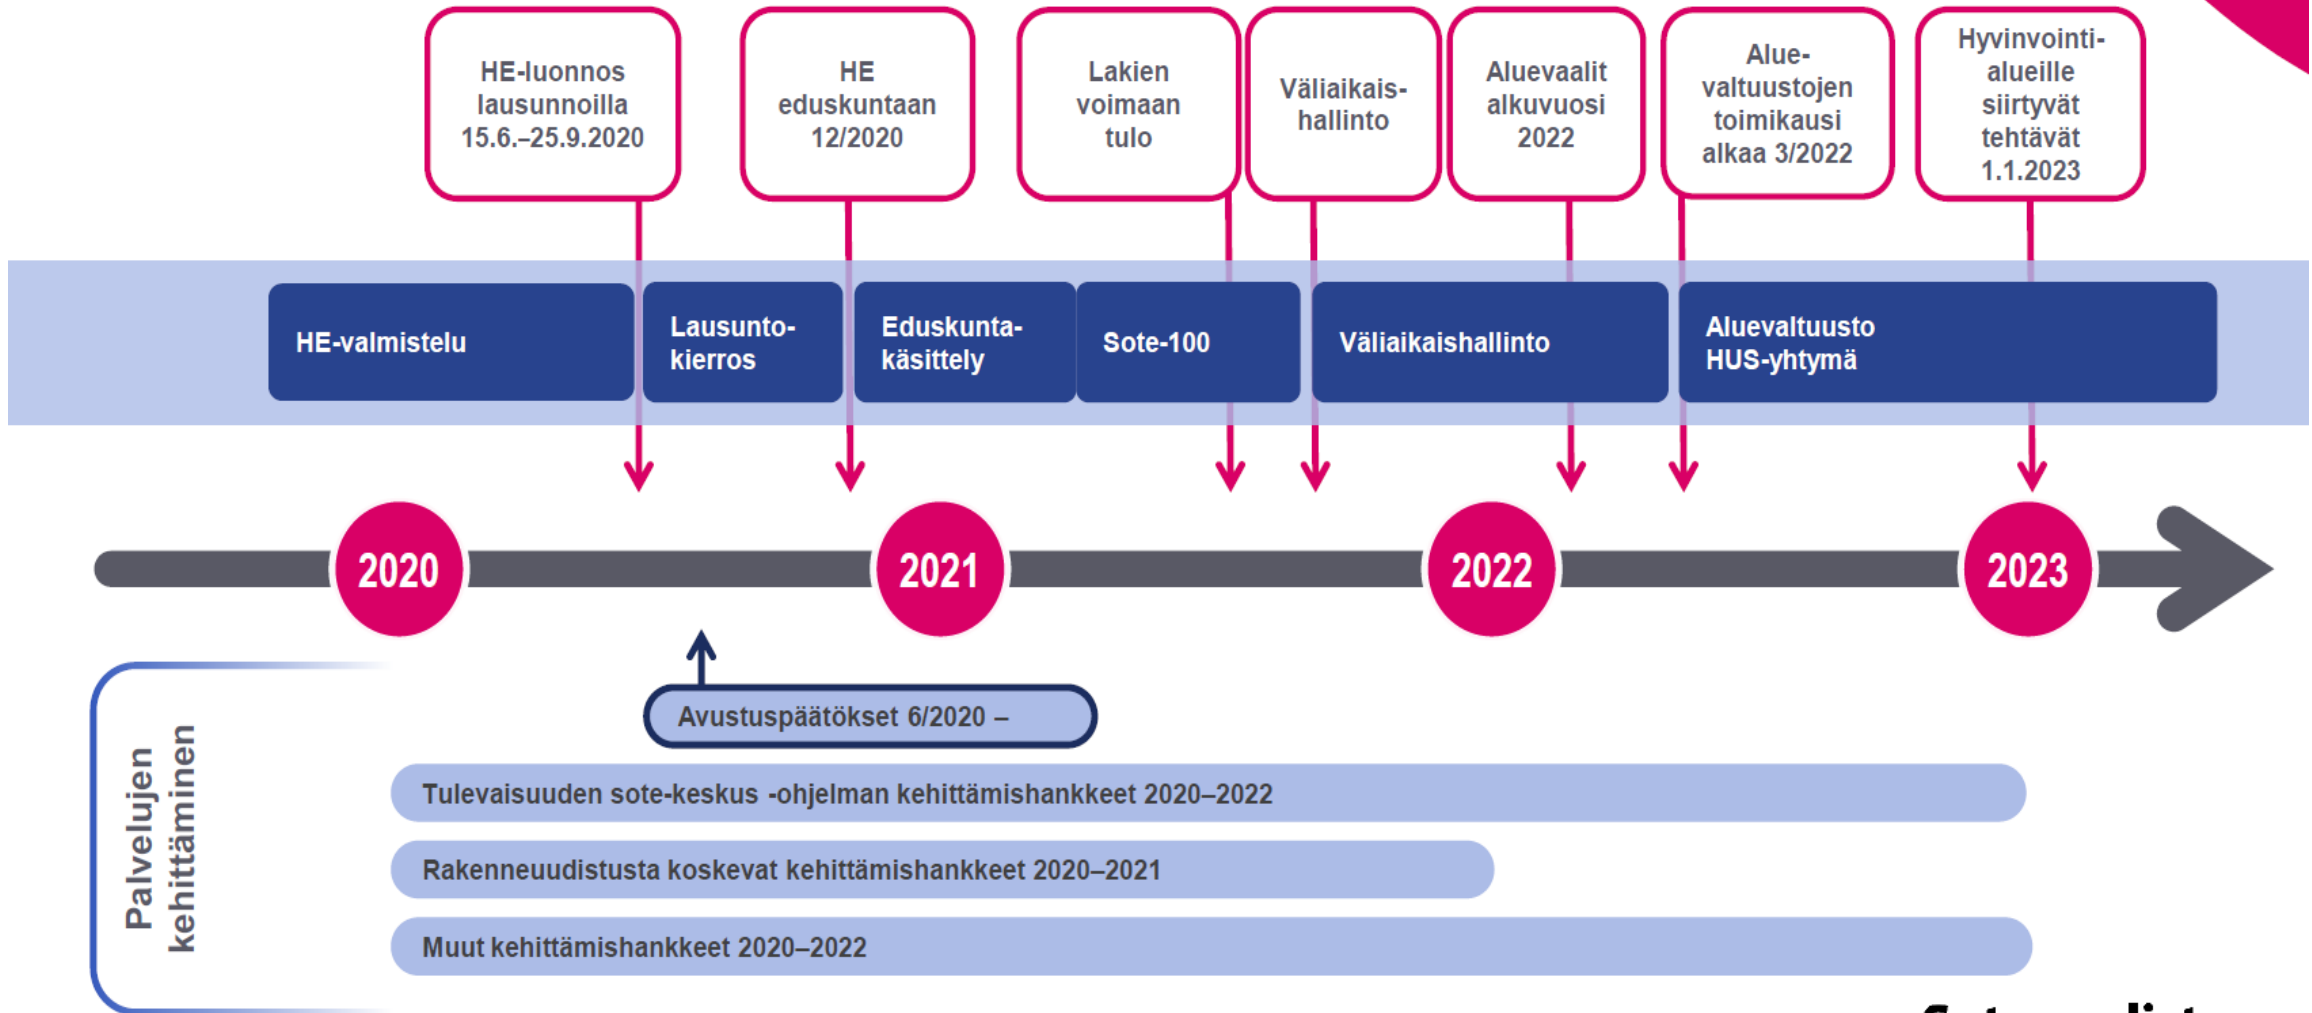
HE-luonnos lausunnoilla 15.6.–25.9.2020

HE eduskuntaan 12/2020

Lakien voimaan tulo

Väliaikais-hallinto

Aluevaalit alkuvuosi 2022

Alue-valtuustojen toimikausi alkaa 3/2022

Hyvinvointi-alueille siirtyvät tehtävät 1.1.2023

HE-valmistelu

Lausunto-kierros

Eduskunta-käsittely

Sote-100

Väliaikaishallinto

Aluevaltuusto
HUS-yhtymä

2020

2021

2022

2023

Palvelujen kehittäminen

Avustuspäätökset 6/2020 –

Tulevaisuuden sote-keskus -ohjelman kehittämishankkeet 2020–2022

Rakenneuudistusta koskevat kehittämishankkeet 2020–2021

Muut kehittämishankkeet 2020–2022

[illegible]